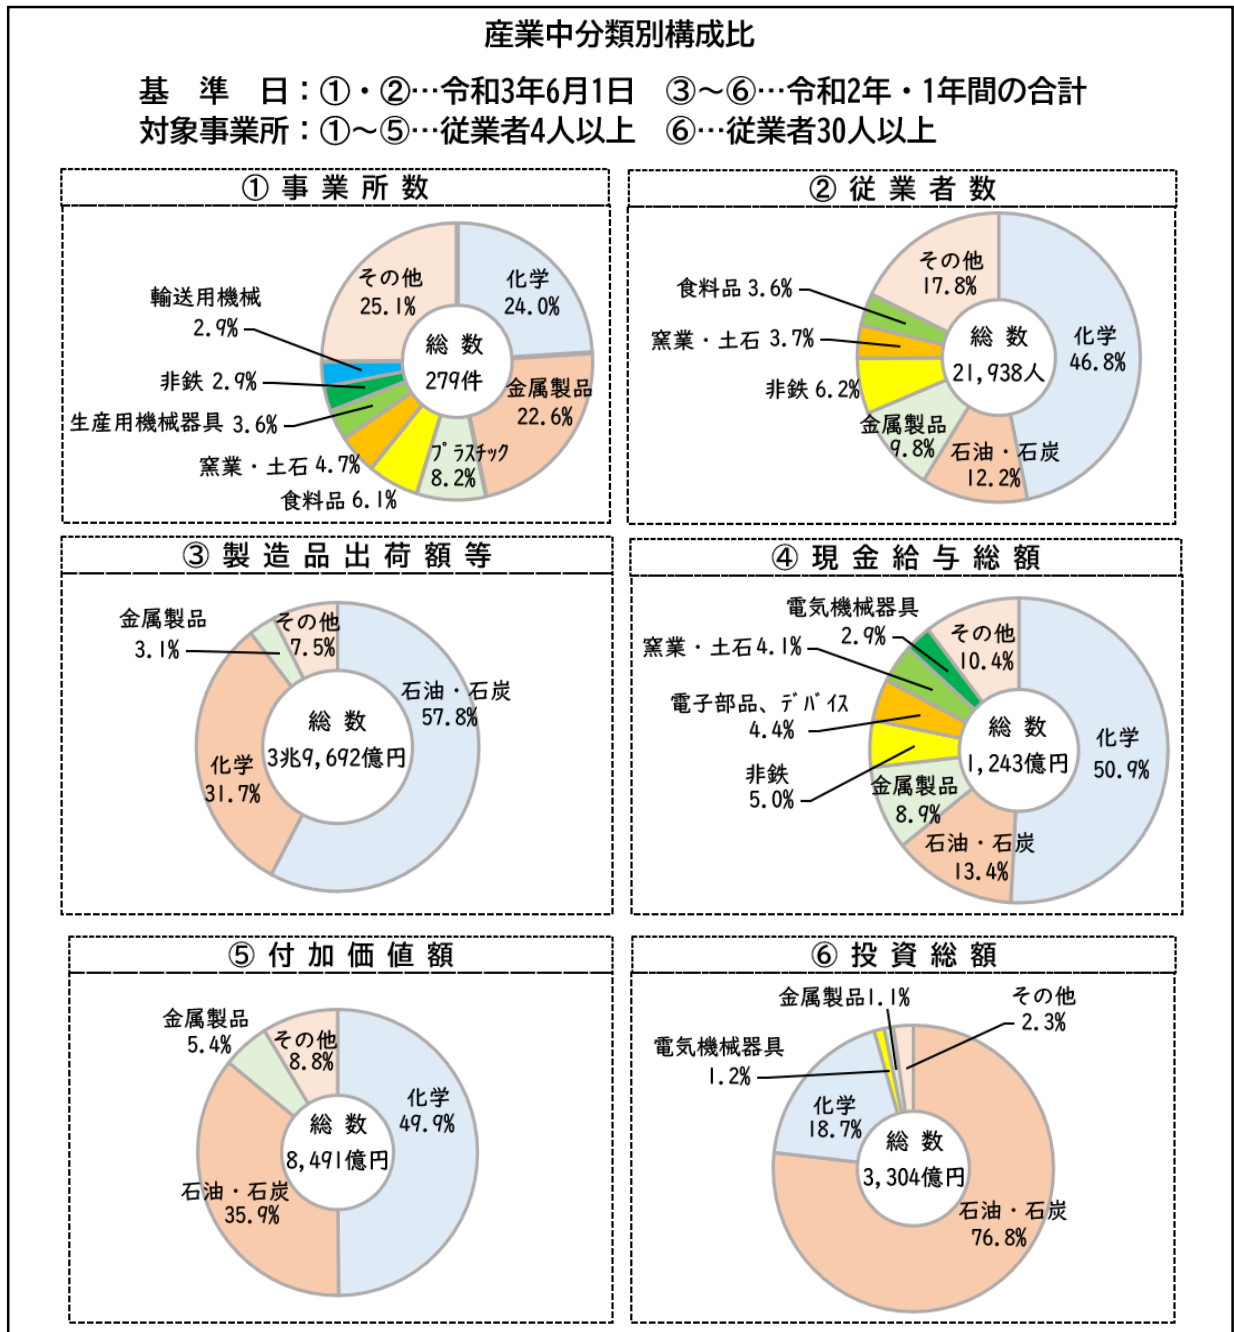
産業中分類別構成比

基 準 日：①・②…令和3年6月1日 ③～⑥…令和2年・1年間の合計
対象事業所：①～⑤…従業者4人以上 ⑥…従業者30人以上

① 事 業 所 数

その他 25.1%
化学 24.0%
輸送用機械 2.9%
総 数 279件
金属製品 22.6%
非鉄 2.9%
生産用機械器具 3.6%
窯業・土石 4.7%
プラスチック 8.2%
食料品 6.1%

② 従 業 者 数

その他 17.8%
食料品 3.6%
窯業・土石 3.7%
総 数 21,938人
化学 46.8%
非鉄 6.2%
金属製品 9.8%
石油・石炭 12.2%

③ 製 造 品 出 荷 額 等

金属製品 3.1%
その他 7.5%
石油・石炭 57.8%
総 数 3兆9,692億円
化学 31.7%

④ 現 金 給 与 総 額

電気機械器具 2.9%
その他 10.4%
窯業・土石 4.1%
電子部品、デバイス 4.4%
総 数 1,243億円
化学 50.9%
非鉄 5.0%
金属製品 8.9%
石油・石炭 13.4%

⑤ 付 加 価 値 額

金属製品 5.4%
その他 8.8%
化学 49.9%
総 数 8,491億円
石油・石炭 35.9%

⑥ 投 資 総 額

金属製品 1.1%
その他 2.3%
電気機械器具 1.2%
化学 18.7%
総 数 3,304億円
石油・石炭 76.8%